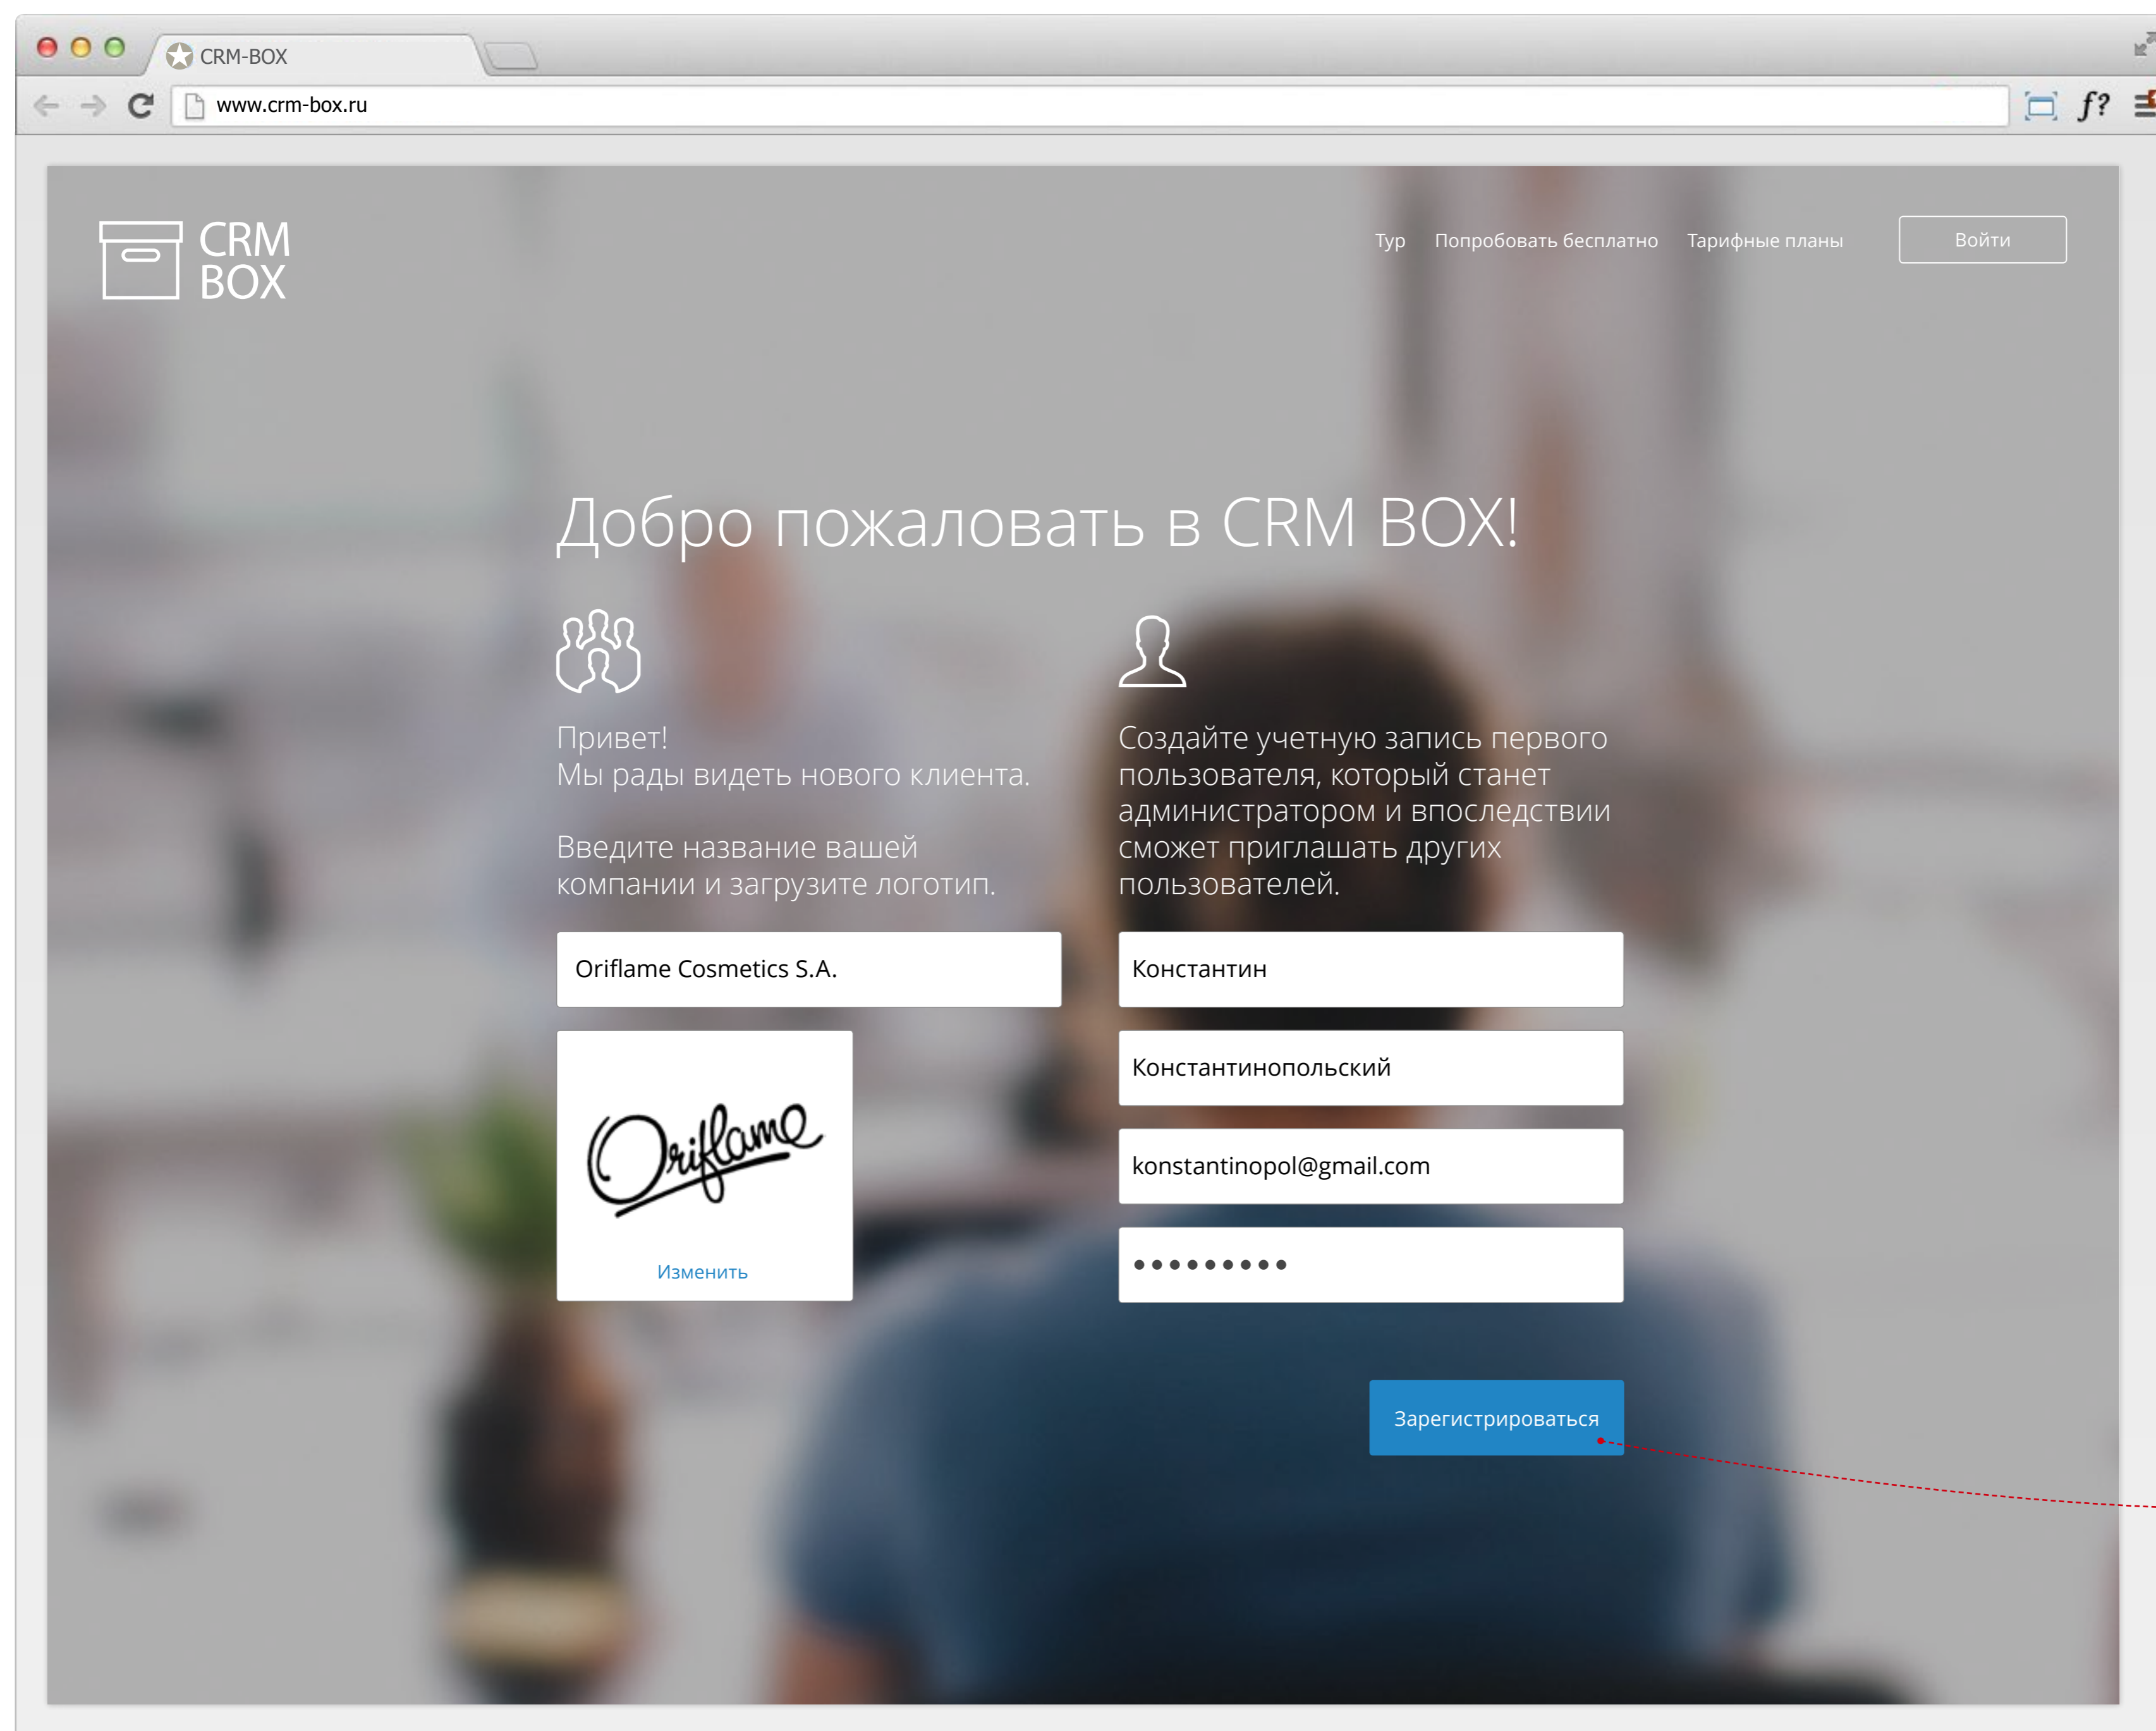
CRM-BOX

www.crm-box.ru

CRM BOX

Тур Попробовать бесплатно Тарифные планы Войти

Добро пожаловать в CRM BOX!

Привет!
Мы рады видеть нового клиента.

Введите название вашей компании и загрузите логотип.

Создайте учетную запись первого пользователя, который станет администратором и впоследствии сможет приглашать других пользователей.

Oriflame Cosmetics S.A.

Oriflame

Изменить

Константин

Константинопольский

konstantinopol@gmail.com

•••••••••

Зарегистрироваться